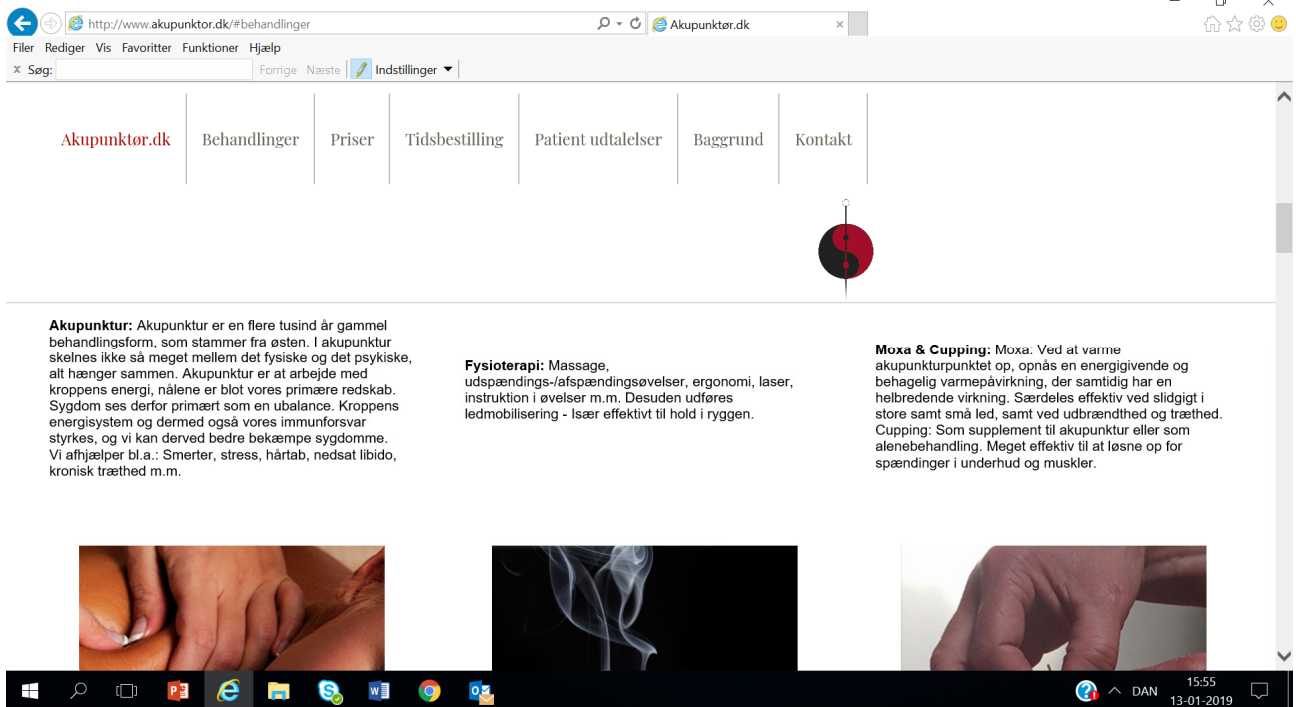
http://www.akupunktor.dk/#behandlinger

Akupunktør.dk

Filer Rediger Vis Favoritter Funktioner Hjælp

x Søg: Forrige Næste Indstillinger

Akupunktør.dk | Behandlinger | Priser | Tidsbestilling | Patient udtalelser | Baggrund | Kontakt

**Akupunktur:** Akupunktur er en flere tusind år gammel behandlingsform, som stammer fra østen. I akupunktur skelnes ikke så meget mellem det fysiske og det psykiske, alt hænger sammen. Akupunktur er at arbejde med kroppens energi, nålene er blot vores primære redskab. Sygdom ses derfor primært som en ubalance. Kroppens energisystem og dermed også vores immunforsvar styrkes, og vi kan derved bedre bekæmpe sygdomme.
Vi afhjælper bl.a.: Smerter, stress, hårtab, nedsat libido, kronisk træthed m.m.

**Fysioterapi:** Massage, udspændings-/afspændingsøvelser, ergonomi, laser, instruktion i øvelser m.m. Desuden udføres ledmobilisering - Især effektivt til hold i ryggen.

**Moxa & Cupping:** Moxa: Ved at varme akupunkturpunktet op, opnås en energigivende og behagelig varmepåvirkning, der samtidig har en helbredende virkning. Særdeles effektiv ved slidgigt i store samt små led, samt ved udbrændthed og træthed.
Cupping: Som supplement til akupunktur eller som alenebehandling. Meget effektiv til at løsne op for spændinger i underhud og muskler.

DAN 15:55 13-01-2019